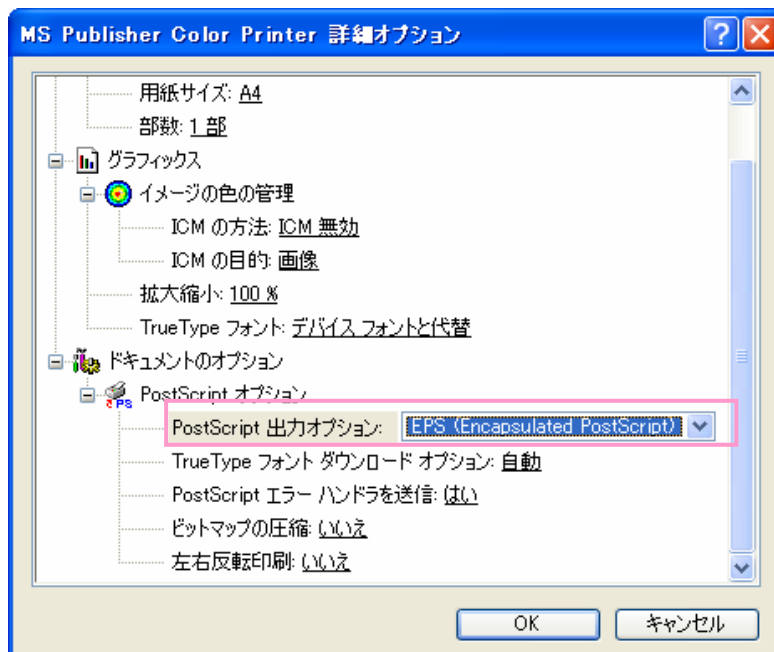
MS Publisher Color Printer 詳細オプション

用紙サイズ: A4
部数: 1 部
グラフィックス
イメージの色の管理
ICM の方法: ICM 無効
ICM の目的: 画像
拡大縮小: 100 %
TrueType フォント: デバイス フォントと代替
ドキュメントのオプション
PostScript オプション
PostScript 出力オプション: EPS (Encapsulated PostScript)
TrueType フォント ダウンロード オプション: 自動
PostScript エラー ハンドラを送信: はい
ビットマップの圧縮: いいえ
左右反転印刷: いいえ

OK
キャンセル